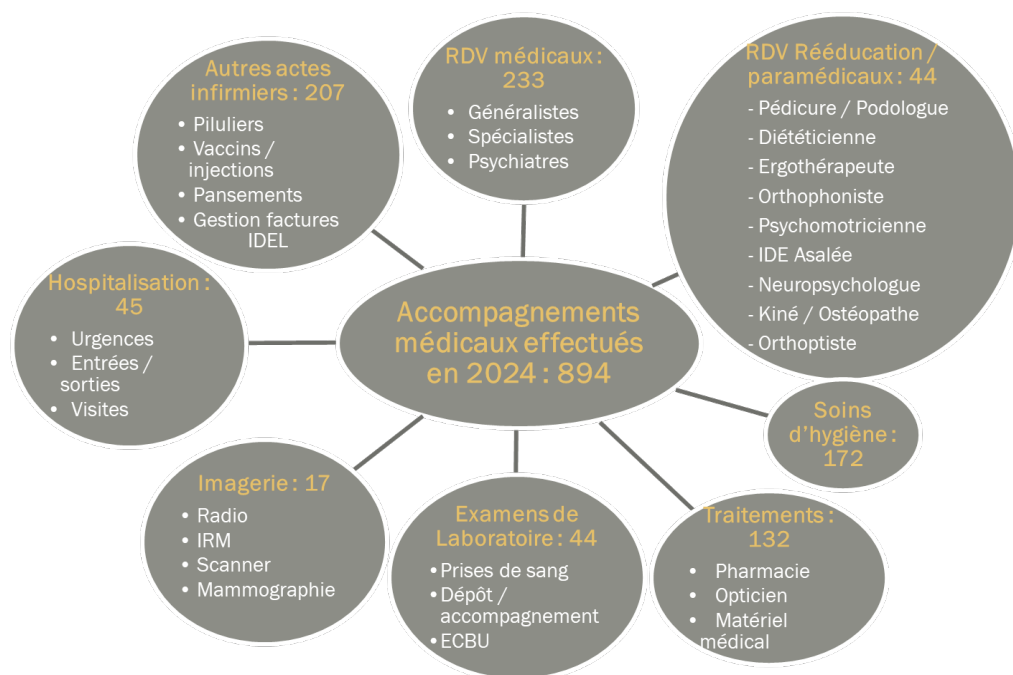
Autres actes infirmiers : 207
- Piluliers
- Vaccins / injections
- Pansements
- Gestion factures IDEL

RDV médicaux : 233
- Généralistes
- Spécialistes
- Psychiatres

RDV Rééducation / paramédicaux : 44
- Pédicure / Podologue
- Diététicienne
- Ergothérapeute
- Orthophoniste
- Psychomotricienne
- IDE Asalée
- Neuropsychologue
- Kiné / Ostéopathe
- Orthoptiste

Hospitalisation : 45
- Urgences
- Entrées / sorties
- Visites

Accompagnements médicaux effectués en 2024 : 894

Soins d'hygiène : 172

Imagerie : 17
- Radio
- IRM
- Scanner
- Mammographie

Examens de Laboratoire : 44
- Prises de sang
- Dépôt / accompagnement
- ECBU

Traitements : 132
- Pharmacie
- Opticien
- Matériel médical